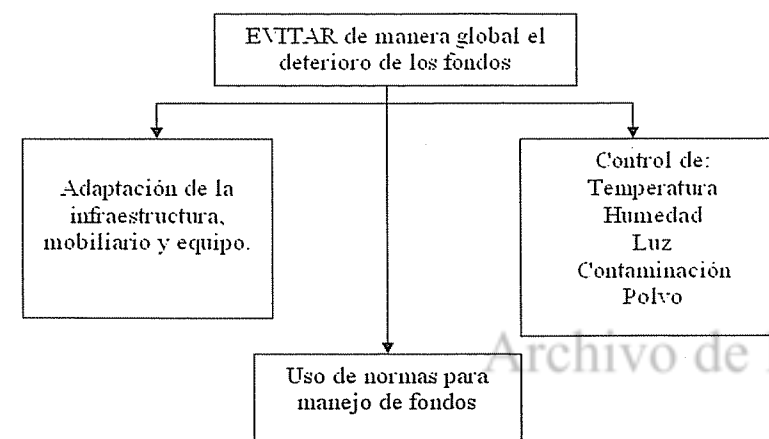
EVITAR de manera global el deterioro de los fondos

Adaptación de la infraestructura, mobiliario y equipo.

Control de:
Temperatura
Humedad
Luz
Contaminación
Polvo

Uso de normas para manejo de fondos

Archivo de